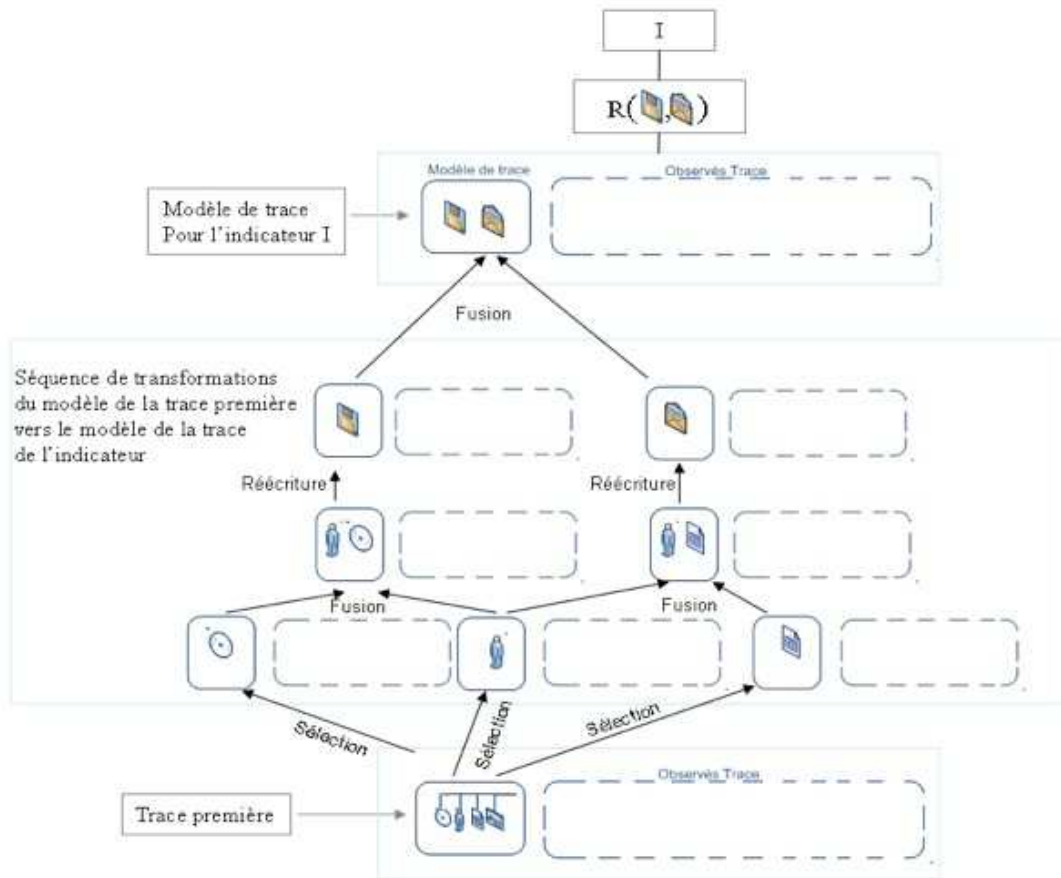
I

R( , )

Modèle de trace

Observés Trace

Modèle de trace
Pour l'indicateur I

Fusion

Séquence de transformations du modèle de la trace première vers le modèle de la trace de l'indicateur

Réécriture

Réécriture

Fusion

Fusion

Sélection

Sélection

Sélection

Observés Trace

Trace première